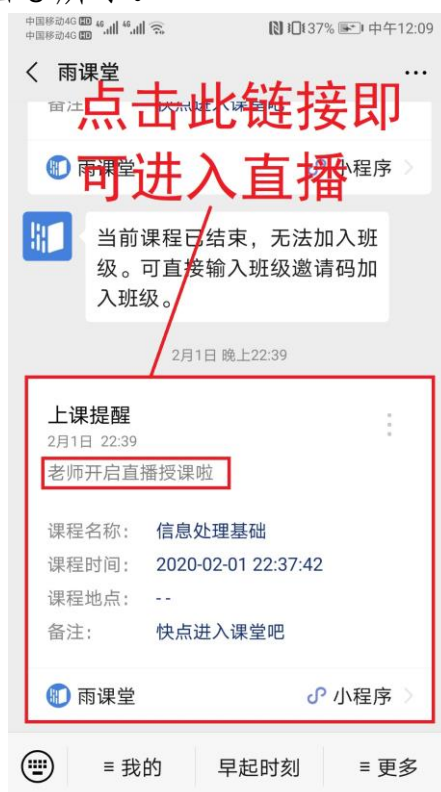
中国移动4G HD 中国移动4G HD
37% 中午12:09
< 雨课堂 ...
备注 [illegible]
点击此链接即可进入直播
雨课堂 小程序 >
当前课程已结束，无法加入班级。可直接输入班级邀请码加入班级。
2月1日 晚上22:39
上课提醒
2月1日 22:39
老师开启直播授课啦
课程名称: 信息处理基础
课程时间: 2020-02-01 22:37:42
课程地点: --
备注: 快点进入课堂吧
雨课堂 小程序 >
≡ 我的 早起时刻 ≡ 更多